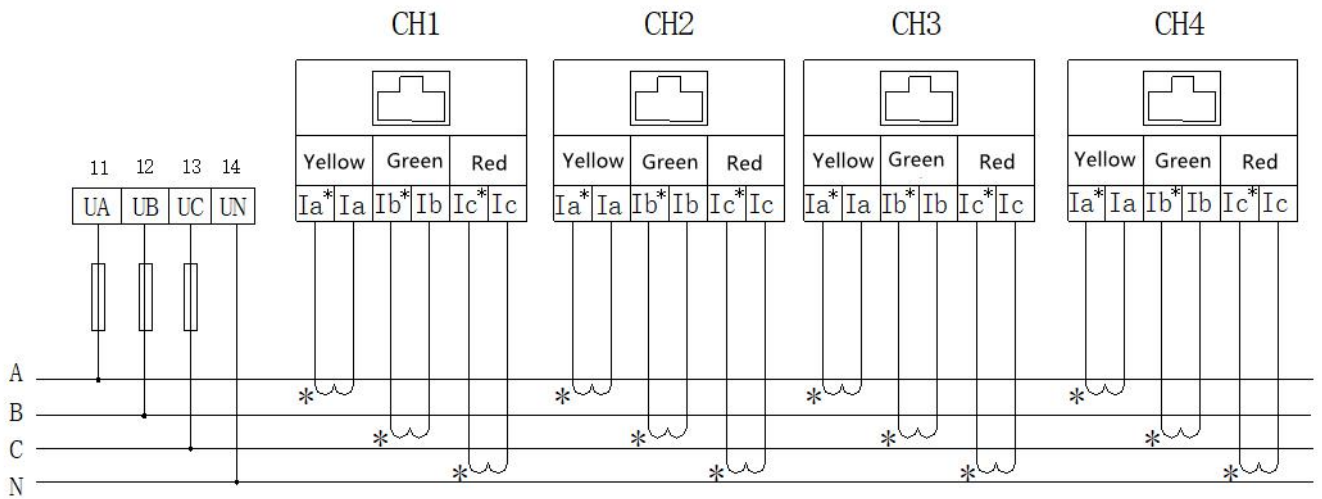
CH1 CH2 CH3 CH4

11 12 13 14

| UA | UB | UC | UN |
|---|---|---|---|

| Yellow | | Green | | Red | |
|---|---|---|---|---|---|
| Ia* | Ia | Ib* | Ib | Ic* | Ic |

| Yellow | | Green | | Red | |
|---|---|---|---|---|---|
| Ia* | Ia | Ib* | Ib | Ic* | Ic |

| Yellow | | Green | | Red | |
|---|---|---|---|---|---|
| Ia* | Ia | Ib* | Ib | Ic* | Ic |

| Yellow | | Green | | Red | |
|---|---|---|---|---|---|
| Ia* | Ia | Ib* | Ib | Ic* | Ic |

A
B
C
N

* * * * * * * * * * * *